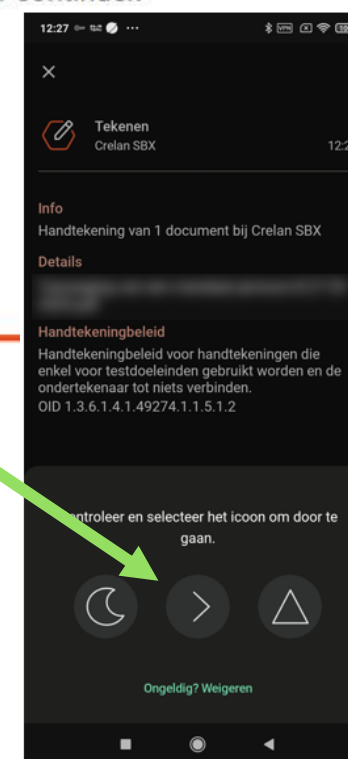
12:27

Tekenen
Crelan SBX
12:2

Info
Handtekening van 1 document bij Crelan SBX

Details
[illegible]

Handtekeningbeleid
Handtekeningbeleid voor handtekeningen die enkel voor testdoeleinden gebruikt worden en de ondertekenaar tot niets verbinden.
OID 1.3.6.1.4.1.49274.1.1.5.1.2

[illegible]ntroleer en selecteer het icoon om door te gaan.

Ongeldig? Weigeren